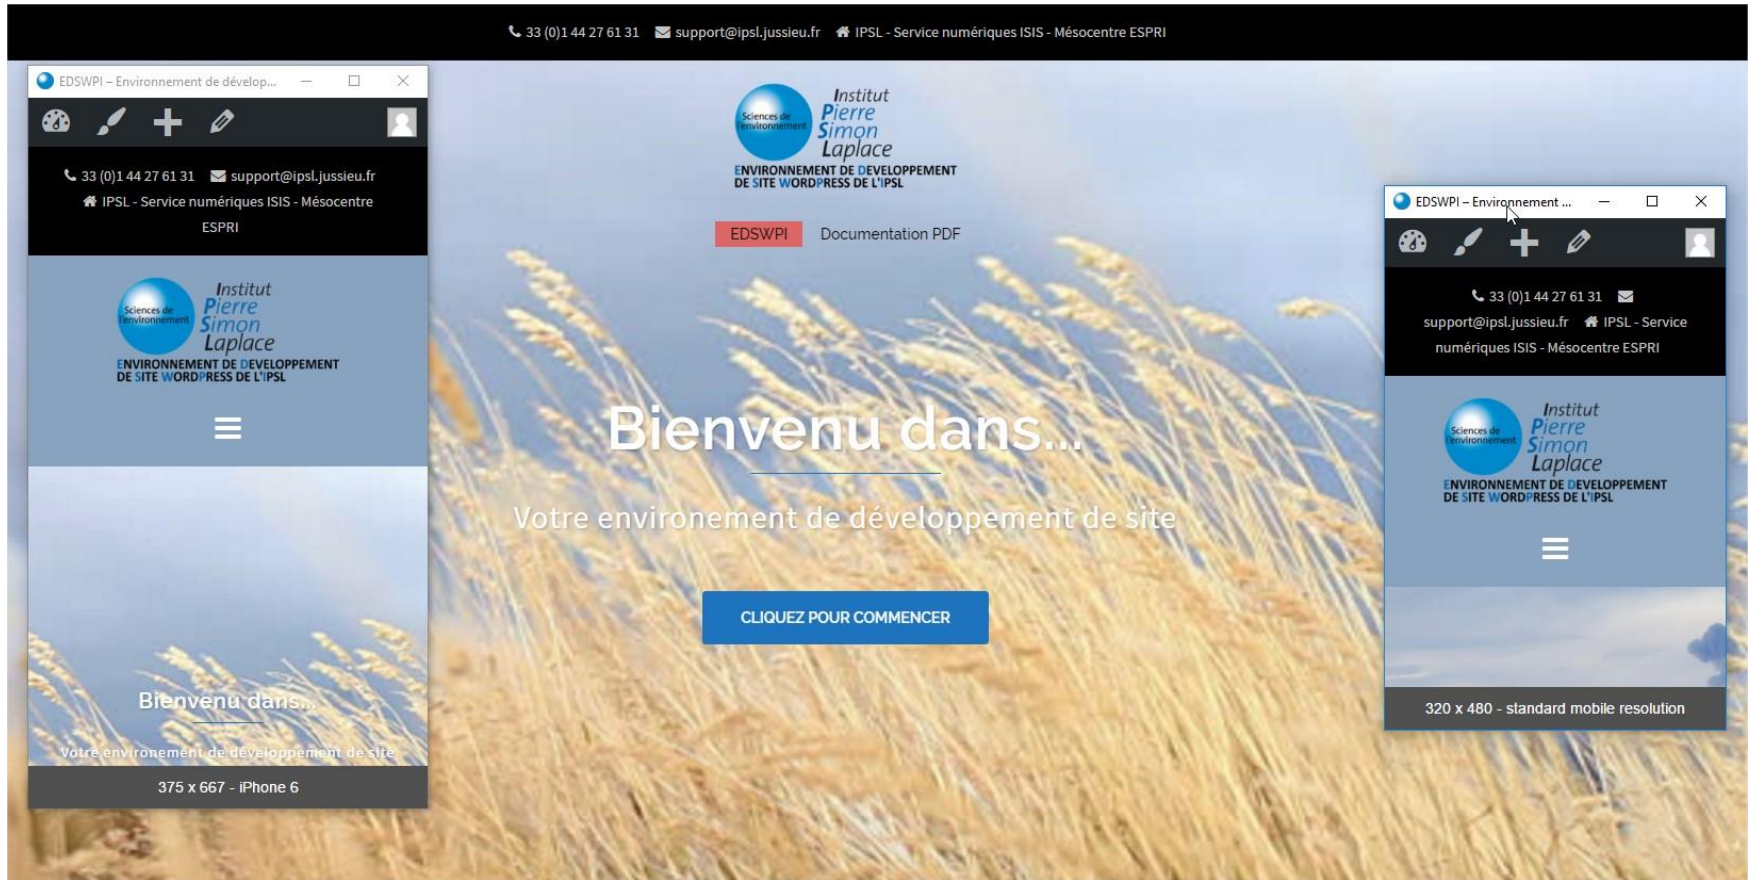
33 (0)1 44 27 61 31 support@ipsl.jussieu.fr IPSL - Service numériques ISIS - Mésocentre ESPRI

EDSWPI – Environnement de dévelop...

33 (0)1 44 27 61 31 support@ipsl.jussieu.fr IPSL - Service numériques ISIS - Mésocentre ESPRI

Sciences de l'environnement Institut Pierre Simon Laplace
ENVIRONNEMENT DE DEVELOPPEMENT DE SITE WORDPRESS DE L'IPSL

Bienvenu dans...

Votre environement de développement de site

375 x 667 - iPhone 6

Sciences de l'environnement Institut Pierre Simon Laplace
ENVIRONNEMENT DE DEVELOPPEMENT DE SITE WORDPRESS DE L'IPSL

EDSWPI Documentation PDF

Bienvenu dans...

Votre environement de développement de site

CLIQUEZ POUR COMMENCER

EDSWPI – Environnement ...

33 (0)1 44 27 61 31 support@ipsl.jussieu.fr IPSL - Service numériques ISIS - Mésocentre ESPRI

Sciences de l'environnement Institut Pierre Simon Laplace
ENVIRONNEMENT DE DEVELOPPEMENT DE SITE WORDPRESS DE L'IPSL

320 x 480 - standard mobile resolution